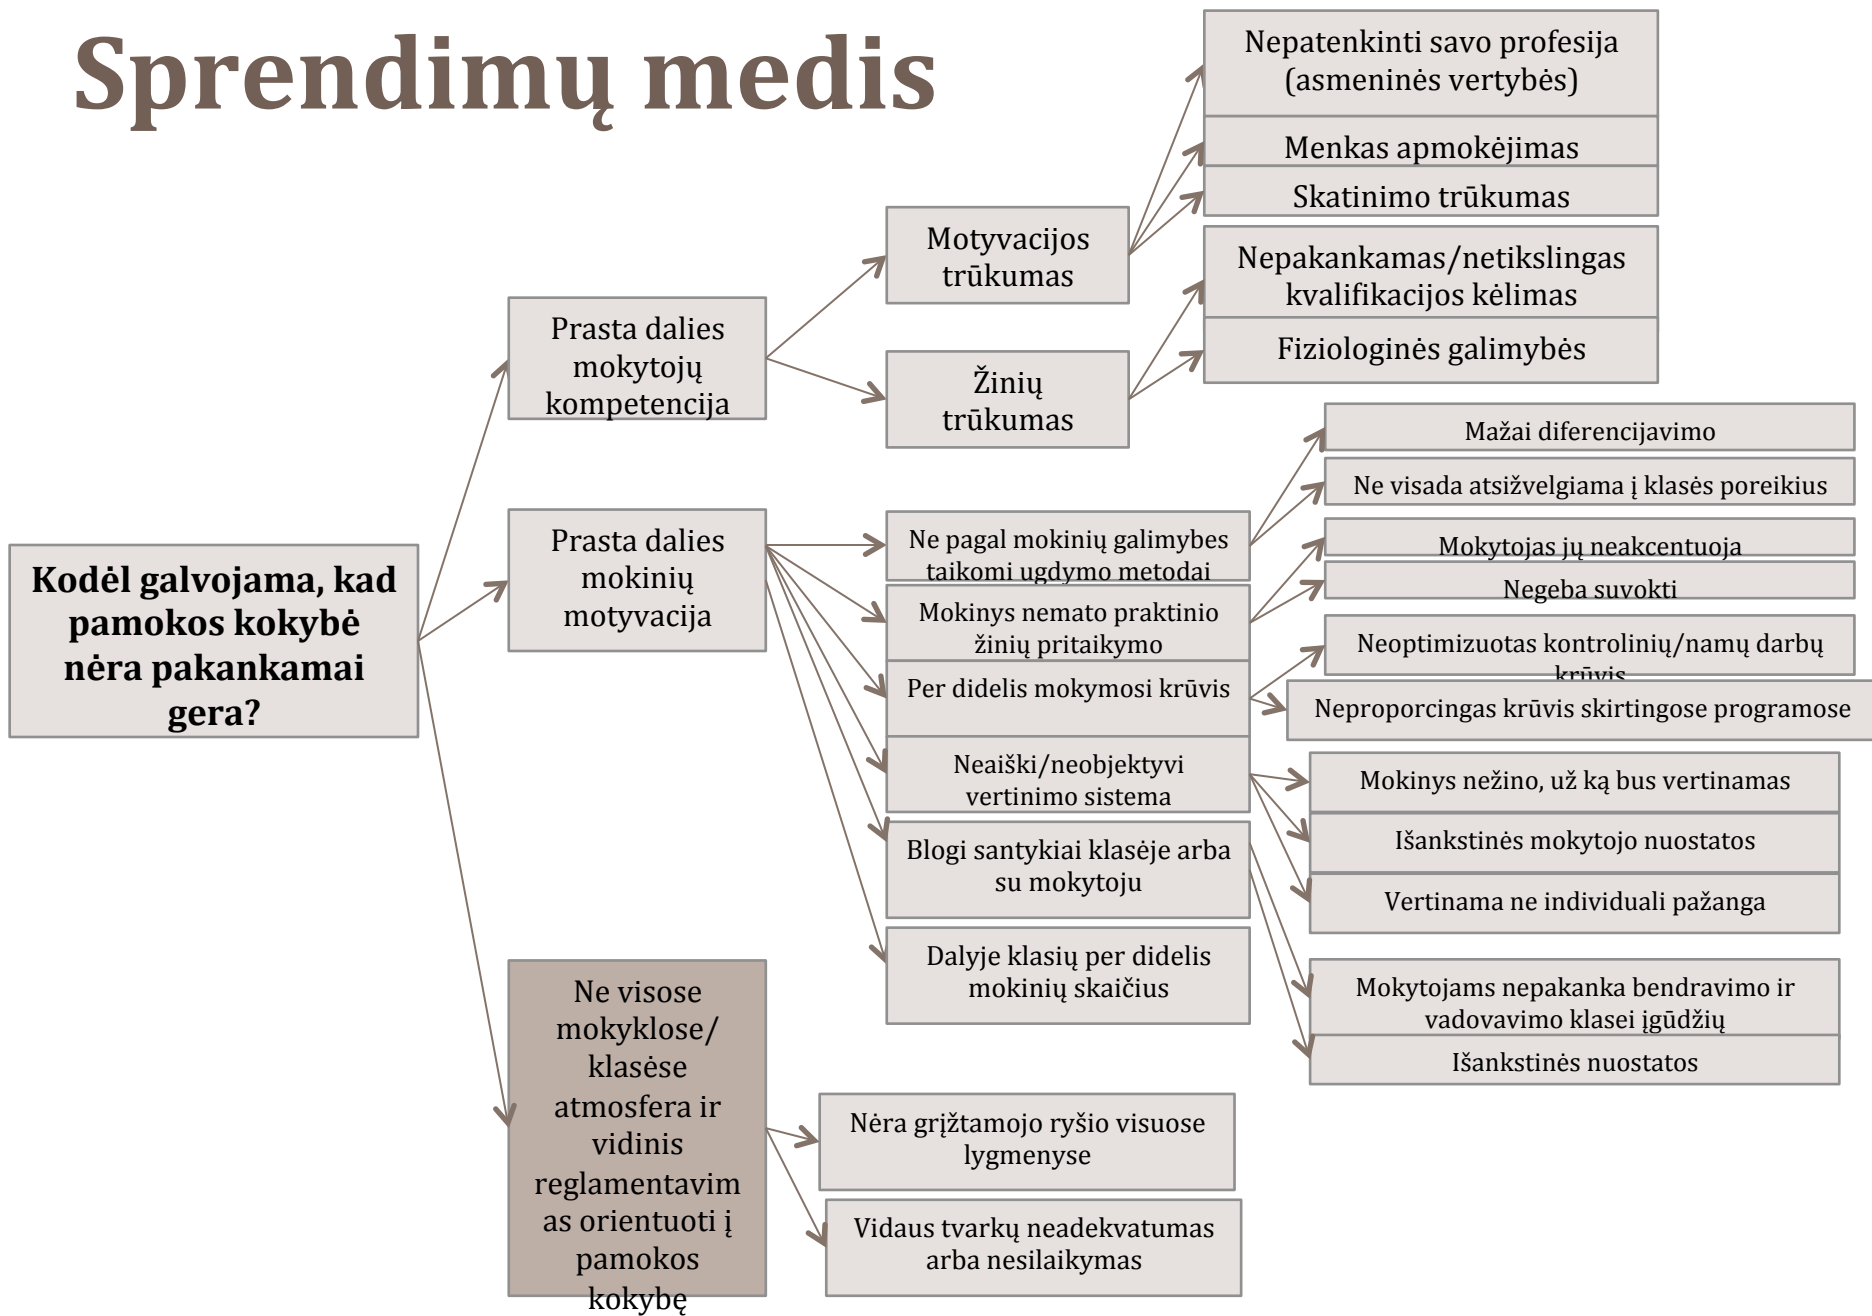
Sprendimų medis

Kodėl galvojama, kad pamokos kokybė nėra pakankamai gera?

Prasta dalies mokytojų kompetencija

Motyvacijos trūkumas

Nepatenkinti savo profesija (asmeninės vertybės)

Menkas apmokėjimas

Skatinimo trūkumas

Žinių trūkumas

Nepakankamas/netikslingas kvalifikacijos kėlimas

Fiziologinės galimybės

Prasta dalies mokinių motyvacija

Ne pagal mokinių galimybes taikomi ugdymo metodai

Mažai diferencijavimo

Ne visada atsižvelgiama į klasės poreikius

Mokinys nemato praktinio žinių pritaikymo

Mokytojas jų neakcentuoja

Negeba suvokti

Per didelis mokymosi krūvis

Neoptimizuotas kontrolinių/namų darbų krūvis

Neproporcingas krūvis skirtingose programose

Neaiški/neobjektyvi vertinimo sistema

Mokinys nežino, už ką bus vertinamas

Išankstinės mokytojo nuostatos

Vertinama ne individuali pažanga

Blogi santykiai klasėje arba su mokytoju

Mokytojams nepakanka bendravimo ir vadovavimo klasei įgūdžių

Išankstinės nuostatos

Dalyje klasių per didelis mokinių skaičius

Ne visose mokyklose/ klasėse atmosfera ir vidinis reglamentavimas orientuoti į pamokos kokybę

Nėra grįžtamojo ryšio visuose lygmenyse

Vidaus tvarkų neadekvatumas arba nesilaikymas